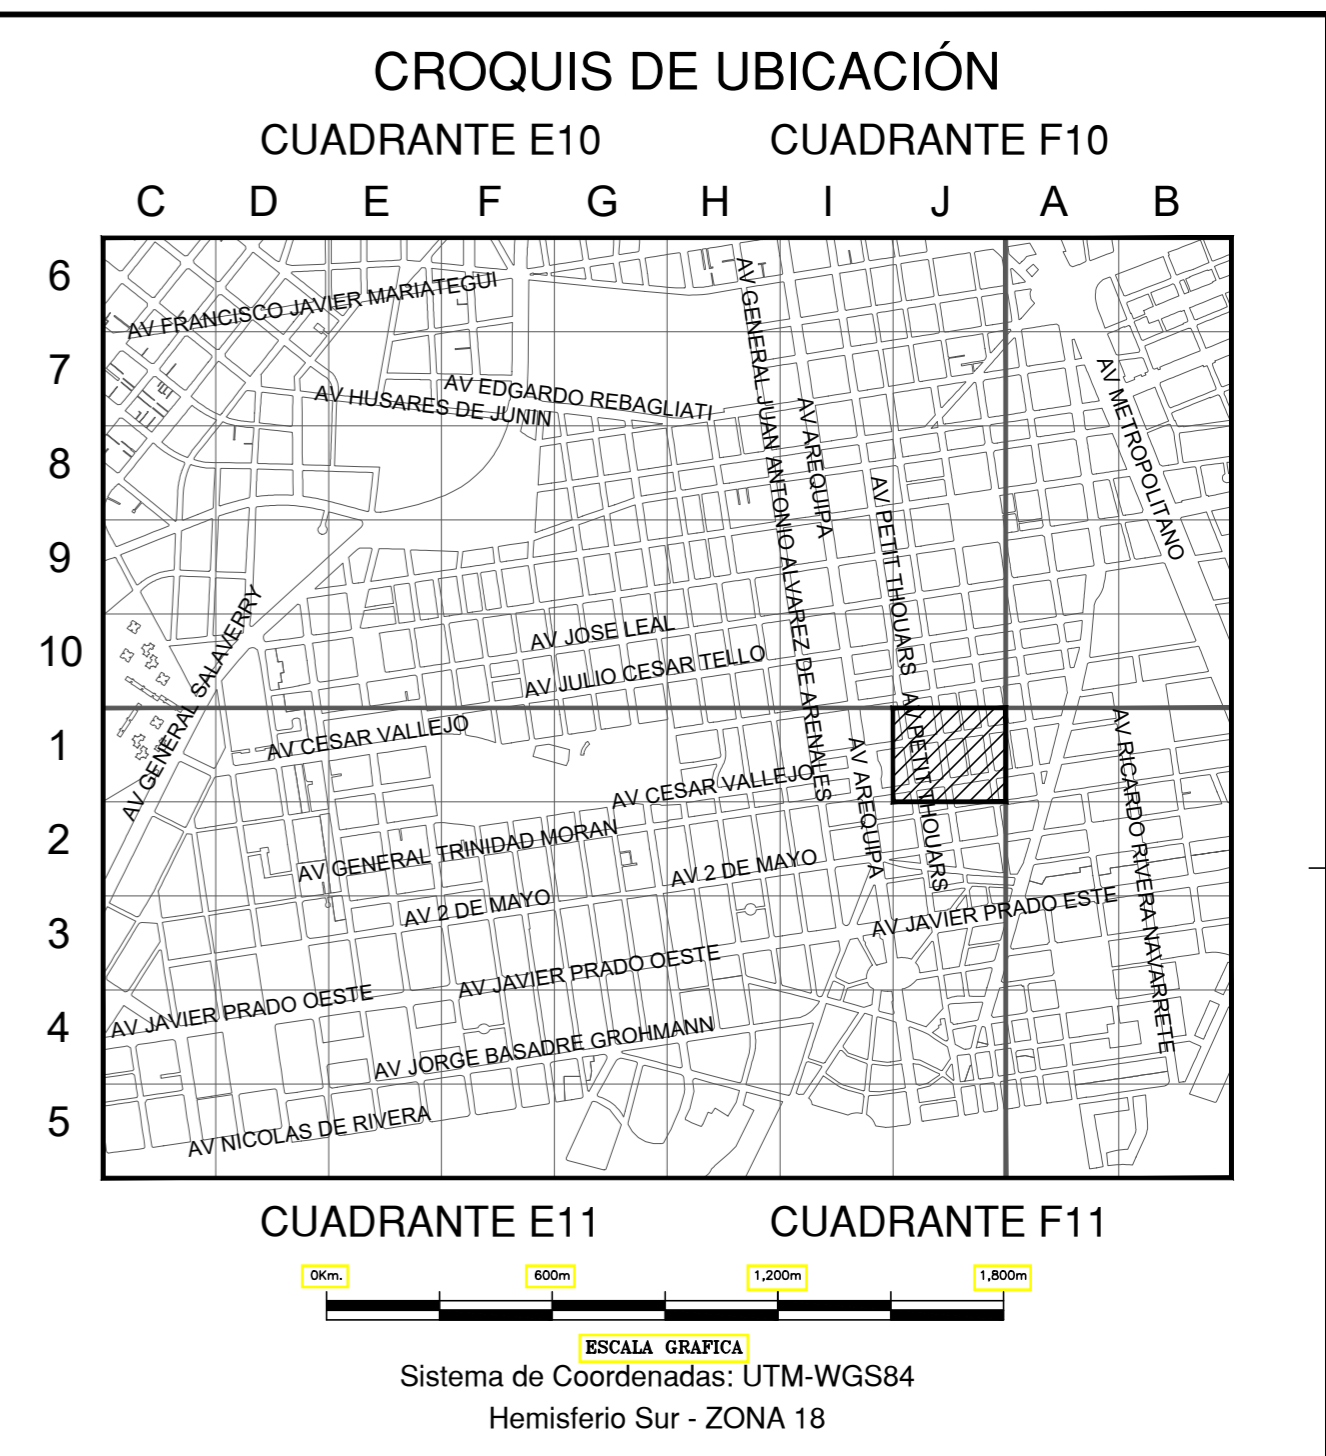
CROQUIS DE UBICACIÓN

CUADRANTE E10 CUADRANTE F10

C D E F G H I J A B

6
7
8
9
10
1
2
3
4
5

AV FRANCISCO JAVIER MARIATEGUI
AV EDGARDO REBAGLIATI
AV HUSARES DE JUNIN
AV GENERAL JUAN ANTONIO ALVAREZ DE ARENALES
AV AREQUIPA
AV PETIT THOUARS
AV METROPOLITANO
AV GENERAL SALAVERRY
AV JOSE LEAL
AV JULIO CESAR TELLO
AV CESAR VALLEJO
AV PETIT THOUARS
AV RICARDO RIVERA NAVARRETE
AV AREQUIPA
AV CESAR VALLEJO
AV GENERAL TRINIDAD MORAN
AV 2 DE MAYO
AV 2 DE MAYO
AV JAVIER PRADO ESTE
AV JAVIER PRADO OESTE
AV JAVIER PRADO OESTE
AV JORGE BASADRE GROHMANN
AV NICOLAS DE RIVERA

CUADRANTE E11 CUADRANTE F11

0Km. 600m 1,200m 1,800m

ESCALA GRAFICA
Sistema de Coordenadas: UTM-WGS84
Hemisferio Sur - ZONA 18